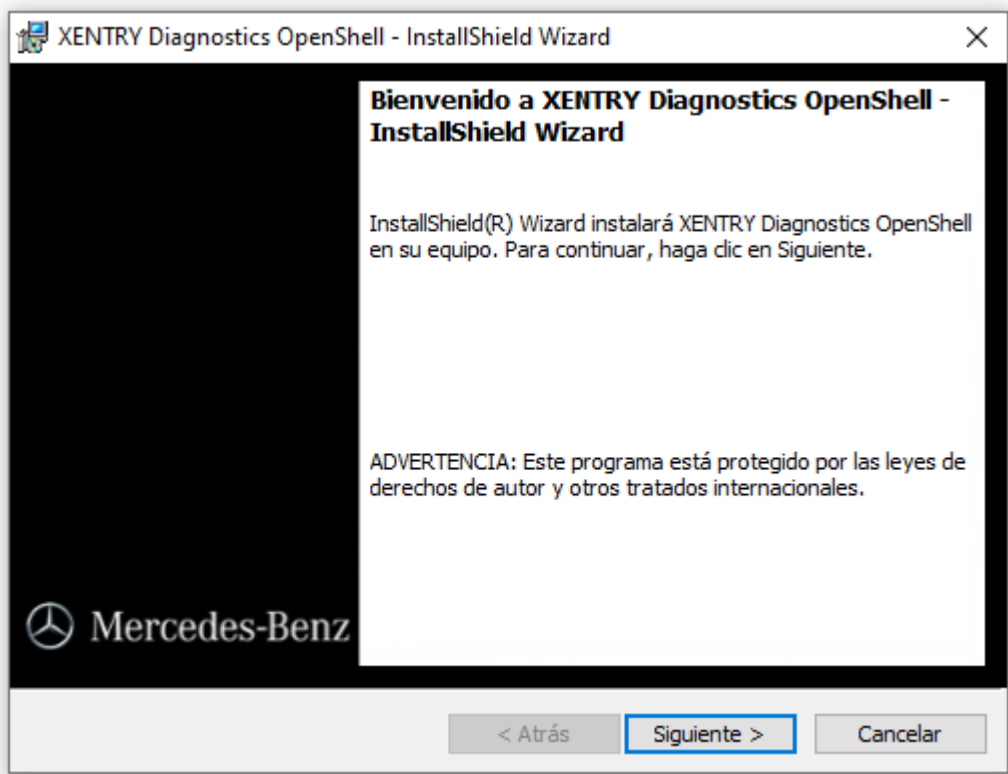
XENTRY Diagnostics OpenShell - InstallShield Wizard

×

Bienvenido a XENTRY Diagnostics OpenShell - InstallShield Wizard

InstallShield(R) Wizard instalará XENTRY Diagnostics OpenShell en su equipo. Para continuar, haga clic en Siguiente.

ADVERTENCIA: Este programa está protegido por las leyes de derechos de autor y otros tratados internacionales.

Mercedes-Benz

< Atrás

Siguiente >

Cancelar